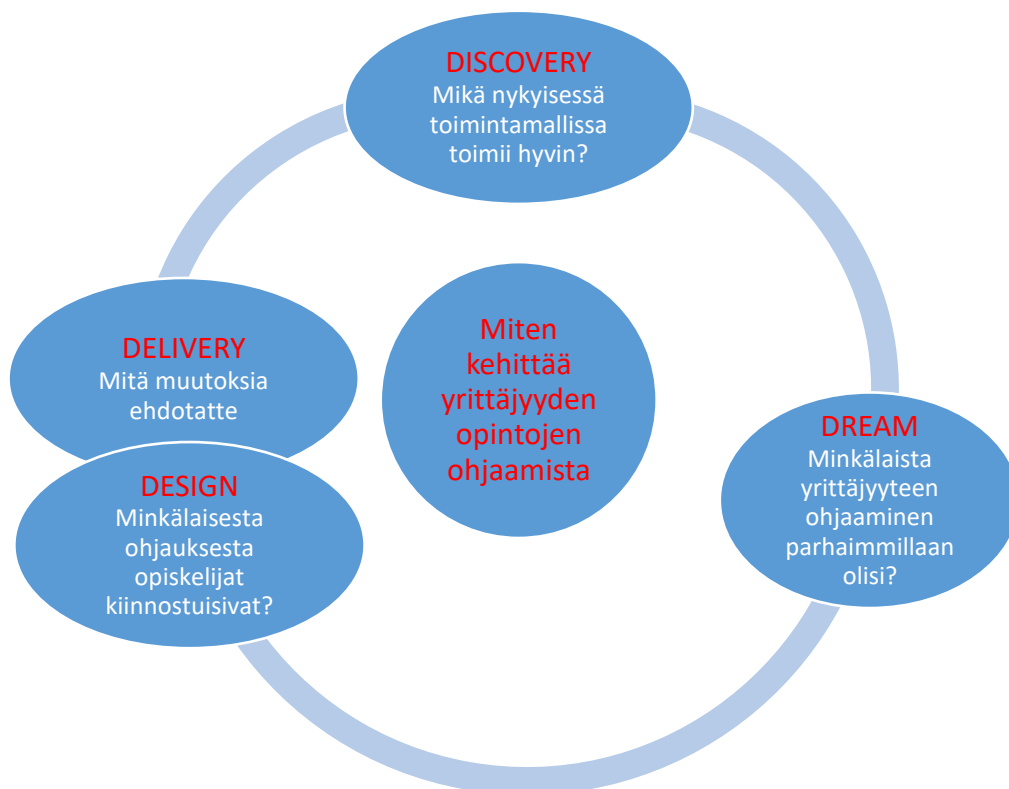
DISCOVERY
Mikä nykyisessä toimintamallissa toimii hyvin?

Miten kehittää yrittäjyyden opintojen ohjaamista

DREAM
Minkälaista yrittäjyyteen ohjaaminen parhaimmillaan olisi?

DESIGN
Minkälaisesta ohjauksesta opiskelijat kiinnostuisivat?

DELIVERY
Mitä muutoksia ehdotatte